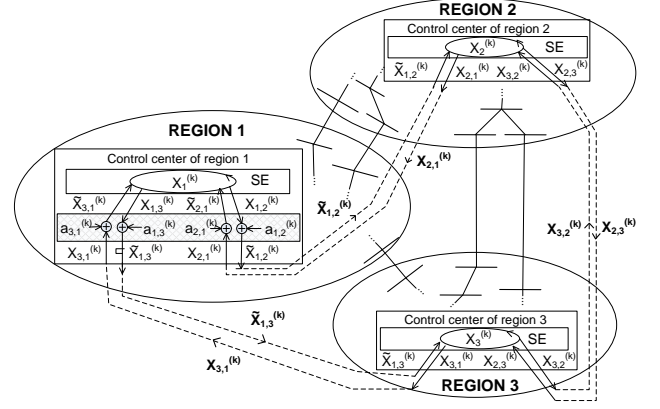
REGION 2

Control center of region 2

$X_2^{(k)}$ SE

$\tilde{X}_{1,2}^{(k)}$ $X_{2,1}^{(k)}$ $X_{3,2}^{(k)}$ $X_{2,3}^{(k)}$

REGION 1

Control center of region 1

$X_1^{(k)}$ SE

$\tilde{X}_{3,1}^{(k)}$ $X_{1,3}^{(k)}$ $\tilde{X}_{2,1}^{(k)}$ $X_{1,2}^{(k)}$

$a_{3,1}^{(k)}$ $a_{1,3}^{(k)}$ $a_{2,1}^{(k)}$ $a_{1,2}^{(k)}$

$X_{3,1}^{(k)}$ $\tilde{X}_{1,3}^{(k)}$ $X_{2,1}^{(k)}$ $\tilde{X}_{1,2}^{(k)}$

$X_{2,1}^{(k)}$

$\tilde{X}_{1,2}^{(k)}$

$X_{3,2}^{(k)}$ $X_{2,3}^{(k)}$

$\tilde{X}_{1,3}^{(k)}$

$X_{3,1}^{(k)}$

Control center of region 3

$X_3^{(k)}$ SE

$\tilde{X}_{1,3}^{(k)}$ $X_{3,1}^{(k)}$ $X_{2,3}^{(k)}$ $X_{3,2}^{(k)}$

REGION 3